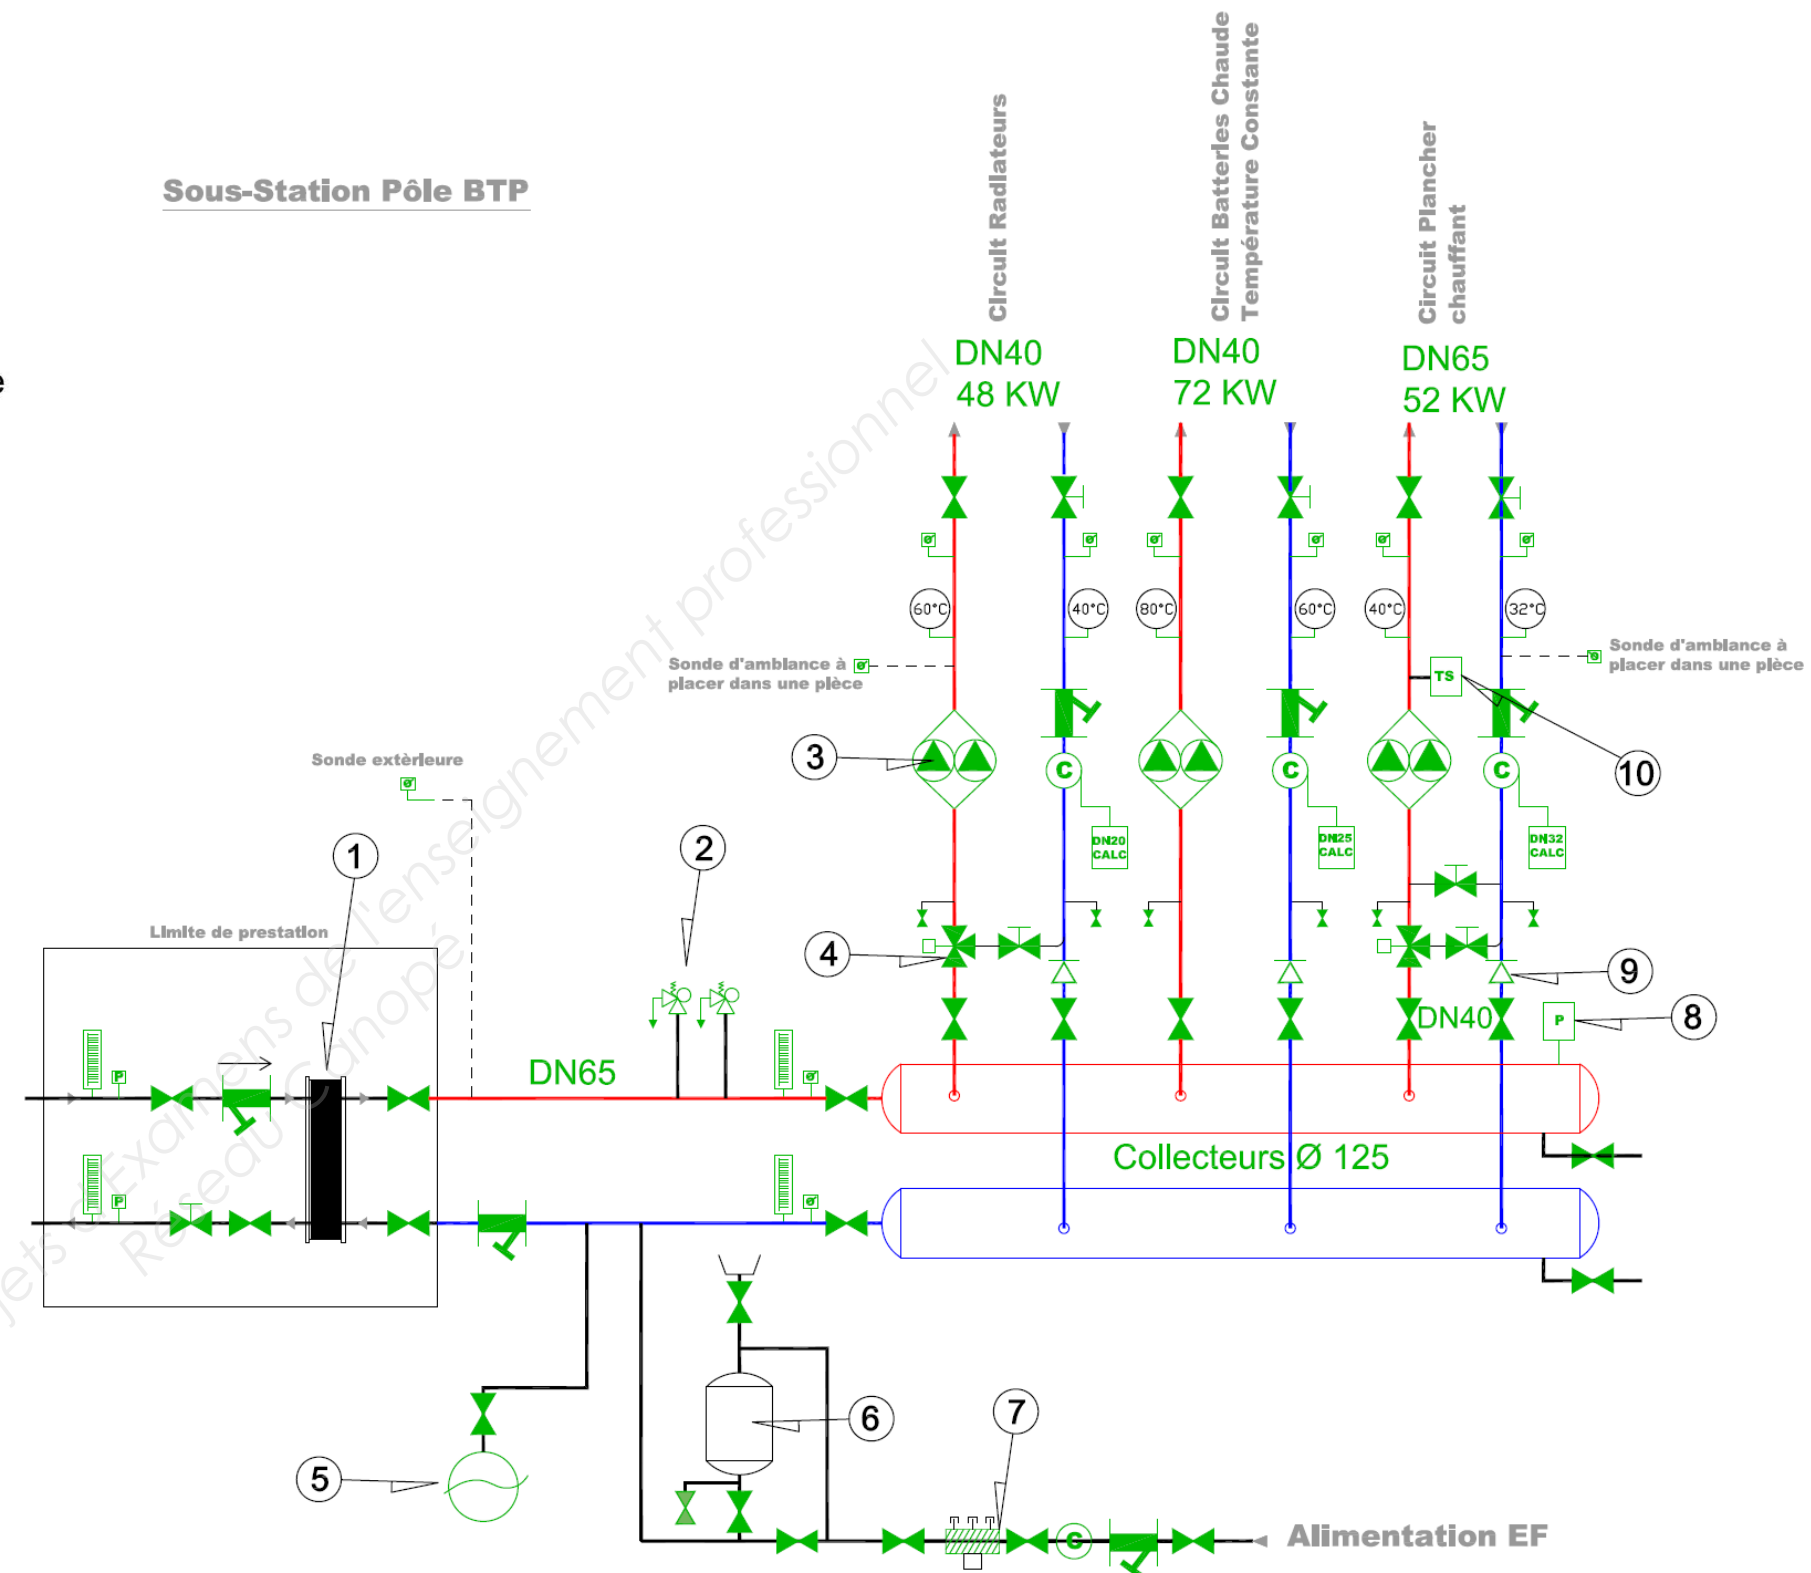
Sous-Station Pôle BTP

Circuit Radiateurs

Circuit Batteries Chaude Température Constante

Circuit Plancher chauffant

DN40
48 KW

DN40
72 KW

DN65
52 KW

60°C
40°C
80°C
60°C
40°C
32°C

Sonde d'ambiance à placer dans une pièce

Sonde d'ambiance à placer dans une pièce

TS

3

10

C
C
C

DN20 CALC
DN25 CALC
DN32 CALC

Sonde extérieure

1

2

Limite de prestation

4

9

8

P

DN40

DN65

P
P

Collecteurs Ø 125

5

6

7

Alimentation EF

Sujets d'Examens de l'enseignement professionnel Réseau Canopé